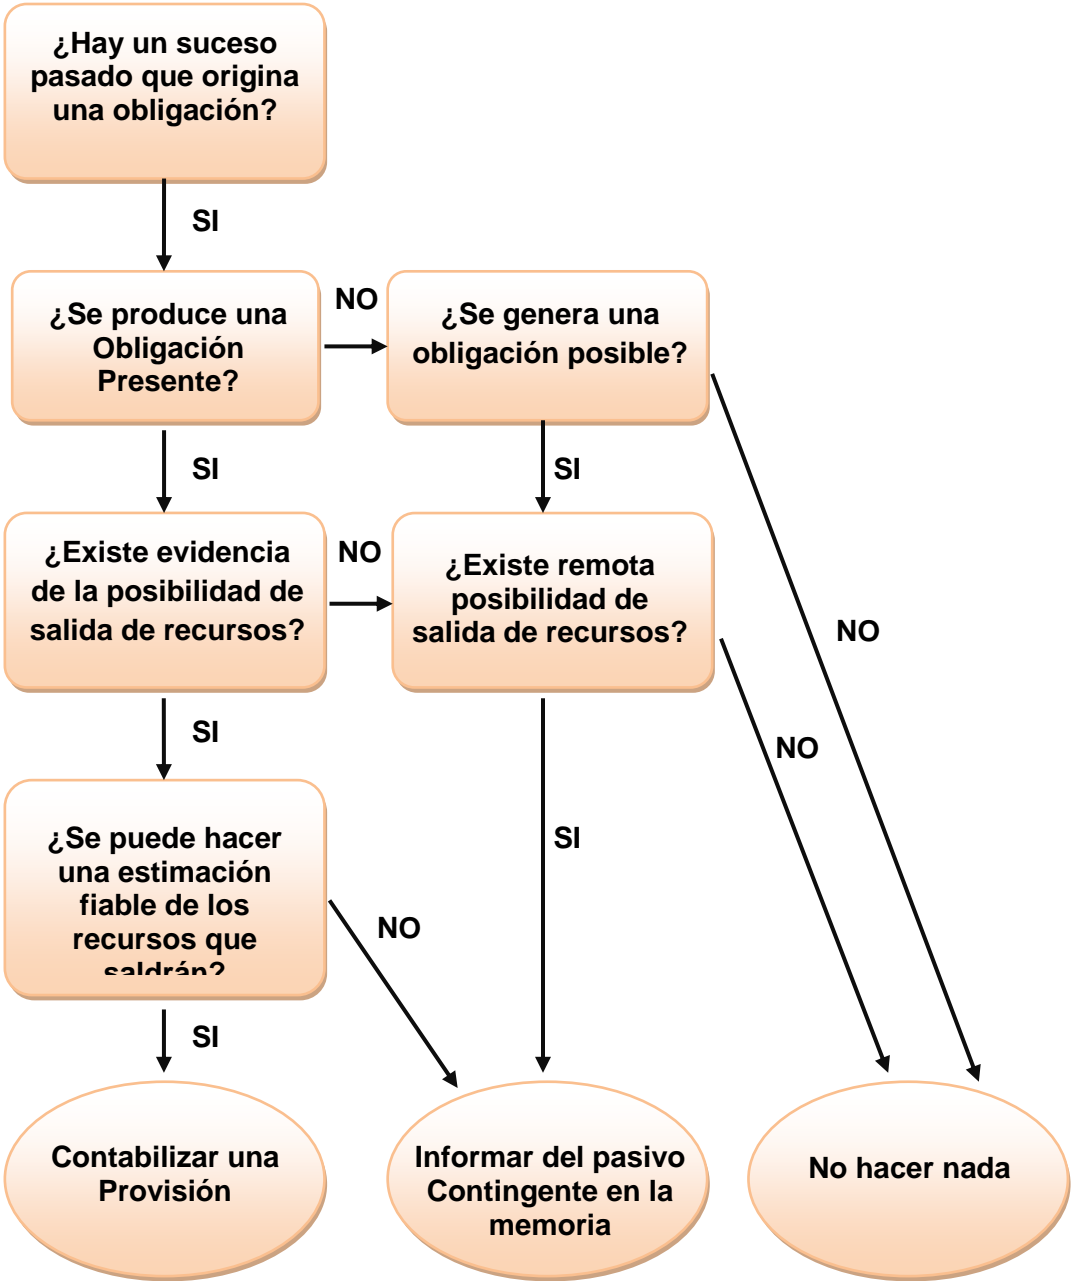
¿Hay un suceso pasado que origina una obligación?

SI

¿Se produce una Obligación Presente?

NO

¿Se genera una obligación posible?

SI

SI

¿Existe evidencia de la posibilidad de salida de recursos?

NO

¿Existe remota posibilidad de salida de recursos?

NO

SI

NO

¿Se puede hacer una estimación fiable de los recursos que saldrán?

SI

NO

SI

Contabilizar una Provisión

Informar del pasivo Contingente en la memoria

No hacer nada